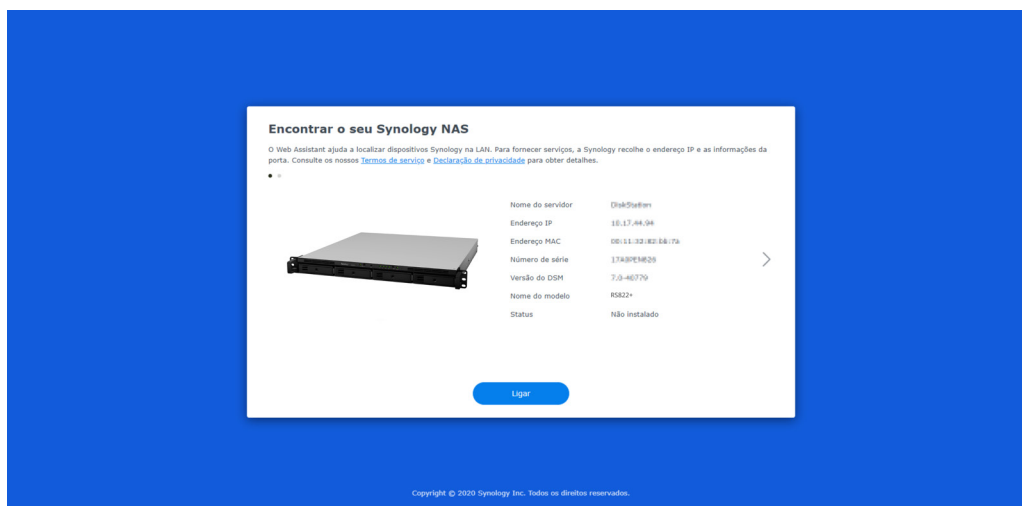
Encontrar o seu Synology NAS

O Web Assistant ajuda a localizar dispositivos Synology na LAN. Para fornecer serviços, a Synology recolhe o endereço IP e as informações da porta. Consulte os nossos Termos de serviço e Declaração de privacidade para obter detalhes.

| | |
|---|---|
| Nome do servidor | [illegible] |
| Endereço IP | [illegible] |
| Endereço MAC | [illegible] |
| Número de série | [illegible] |
| Versão do DSM | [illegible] |
| Nome do modelo | RS822+ |
| Status | Não instalado |

Ligar

Copyright © 2020 Synology Inc. Todos os direitos reservados.